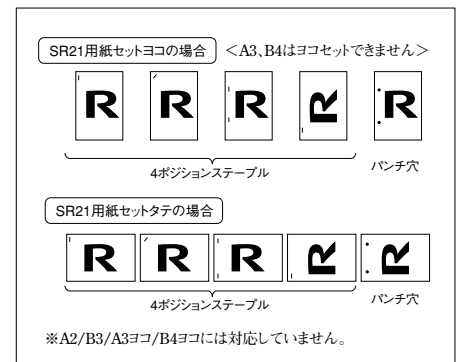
SR21用紙セットヨコの場合 <A3、B4はヨコセットできません>

R R R R R

4ポジションステープル

パンチ穴

SR21用紙セットタテの場合

R R R R R

4ポジションステープル

パンチ穴

※A2/B3/A3ヨコ/B4ヨコには対応していません。